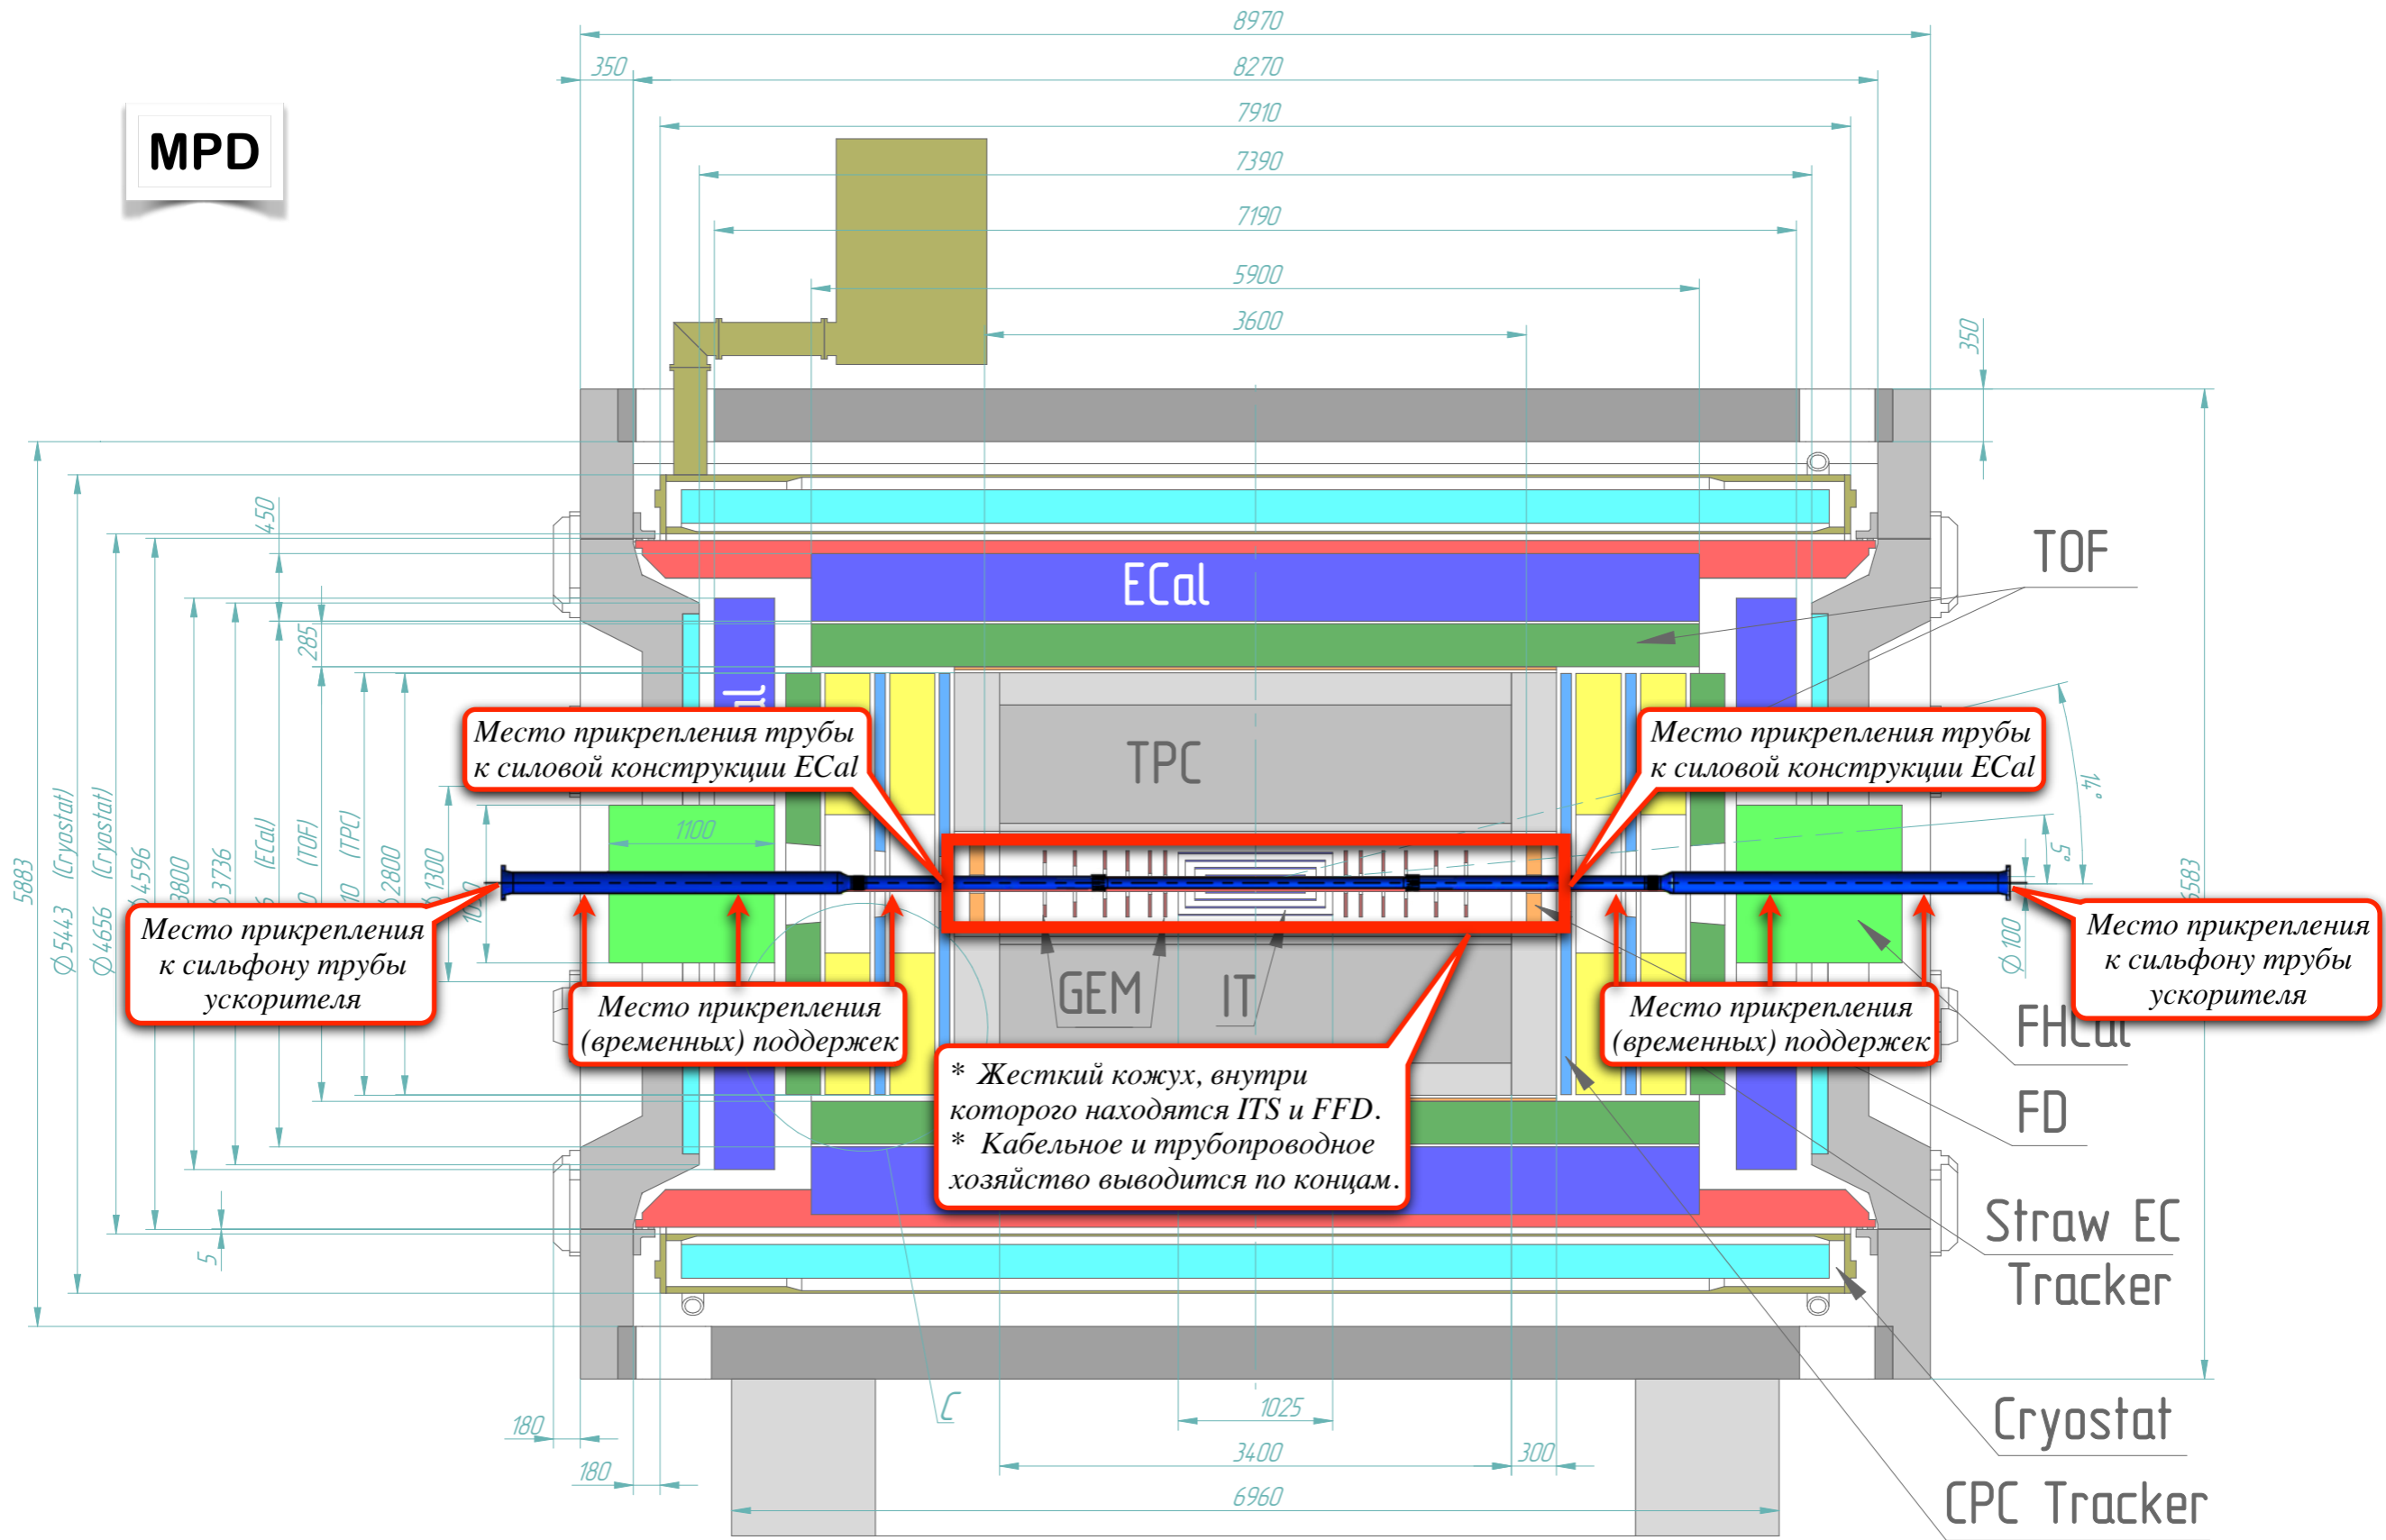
MPD

8970
350
8270
7910
7390
7190
5900
3600
350

ECal
TOF
TPC
1100
450
285

Место прикрепления трубы к силовой конструкции ECal

Место прикрепления трубы к силовой конструкции ECal

Место прикрепления к сильфону трубы ускорителя

Место прикрепления (временных) поддержек

Место прикрепления (временных) поддержек

Место прикрепления к сильфону трубы ускорителя

GEM
IT

* Жесткий кожух, внутри которого находятся ITS и FFD.
* Кабельное и трубопроводное хозяйство выводится по концам.

FHCal
FD
Straw EC Tracker
Cryostat
CPC Tracker

5883
Ø5443 (Cryostat)
Ø4656 (Cryostat)
Ø4596
Ø3800
Ø3736
(ECal)
(TOF)
(TPC)
Ø2800
Ø1300
5
14°
5°
Ø100
5583
180
180
1025
3400
300
6960
C